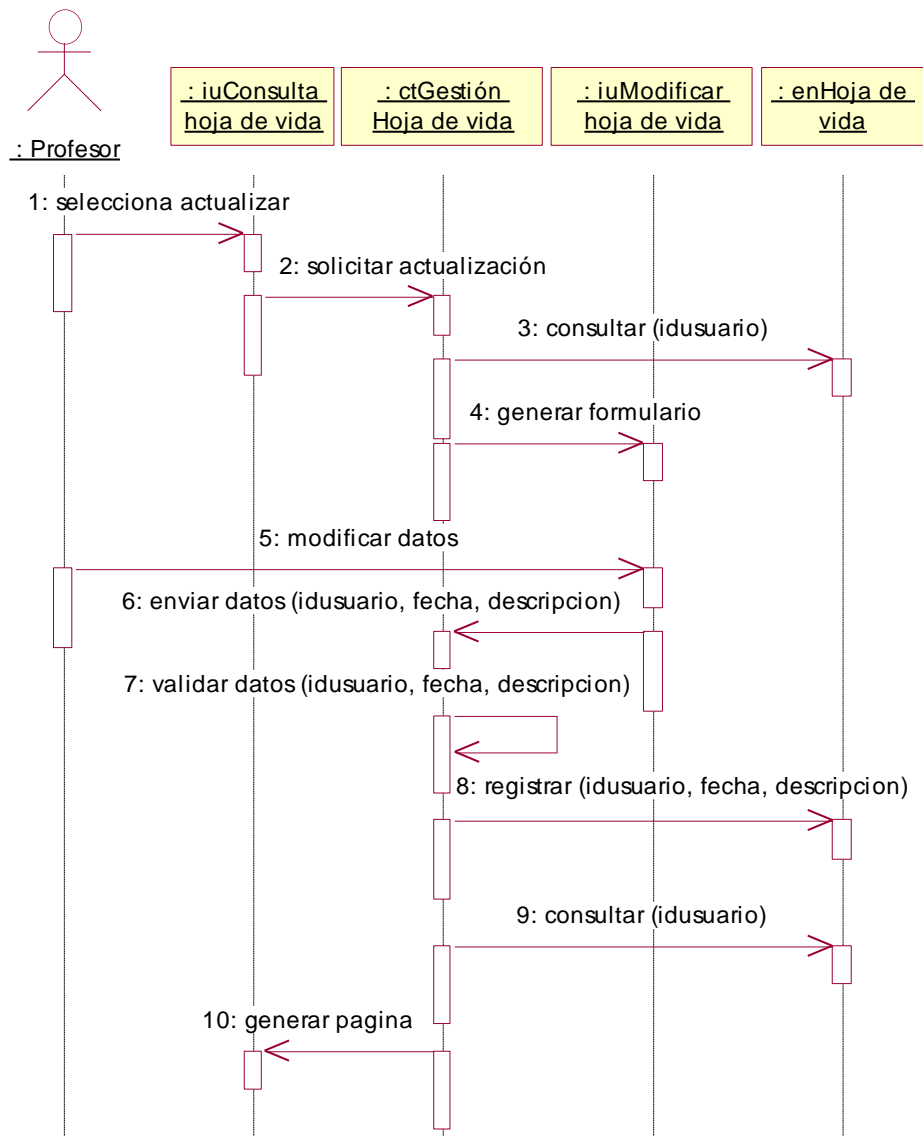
: Profesor

: iuConsulta hoja de vida

: ctGestión Hoja de vida

: iuModificar hoja de vida

: enHoja de vida

1: selecciona actualizar

2: solicitar actualización

3: consultar (idusuario)

4: generar formulario

5: modificar datos

6: enviar datos (idusuario, fecha, descripcion)

7: validar datos (idusuario, fecha, descripcion)

8: registrar (idusuario, fecha, descripcion)

9: consultar (idusuario)

10: generar pagina